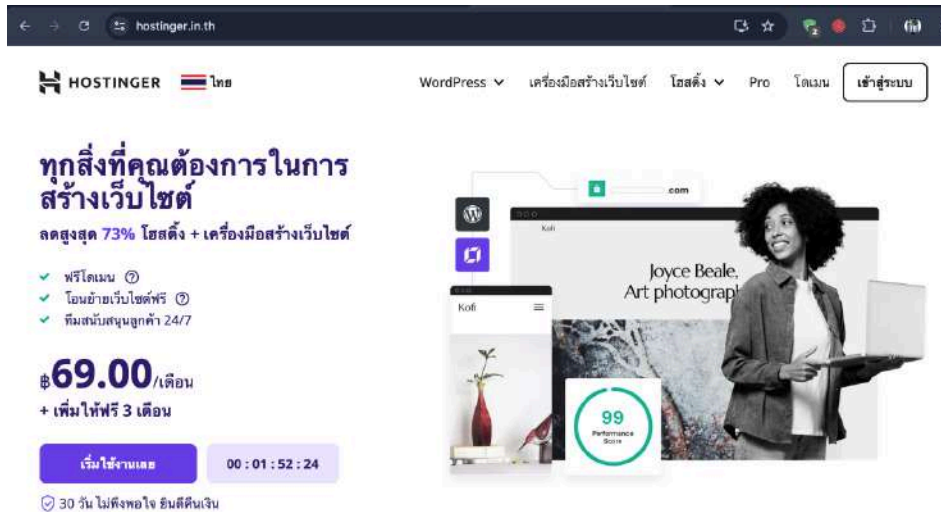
hostinger.in.th

HOSTINGER ไทย

WordPress เครื่องมือสร้างเว็บไซต์ โฮสติ้ง Pro โดเมน เข้าสู่ระบบ

ทุกสิ่งที่คุณต้องการในการสร้างเว็บไซต์

ลดสูงสุด 73% โฮสติ้ง + เครื่องมือสร้างเว็บไซต์

ฟรีโดเมน

โอนย้ายเว็บไซต์ฟรี

ทีมสนับสนุนลูกค้า 24/7

฿69.00/เดือน

+ เพิ่มให้ฟรี 3 เดือน

เริ่มใช้งานเลย

00 : 01 : 52 : 24

30 วัน ไม่พึงพอใจ ยินดีคืนเงิน

.com

Kofi

Joyce Beale, Art photograph

Kofi

99

Performance Score